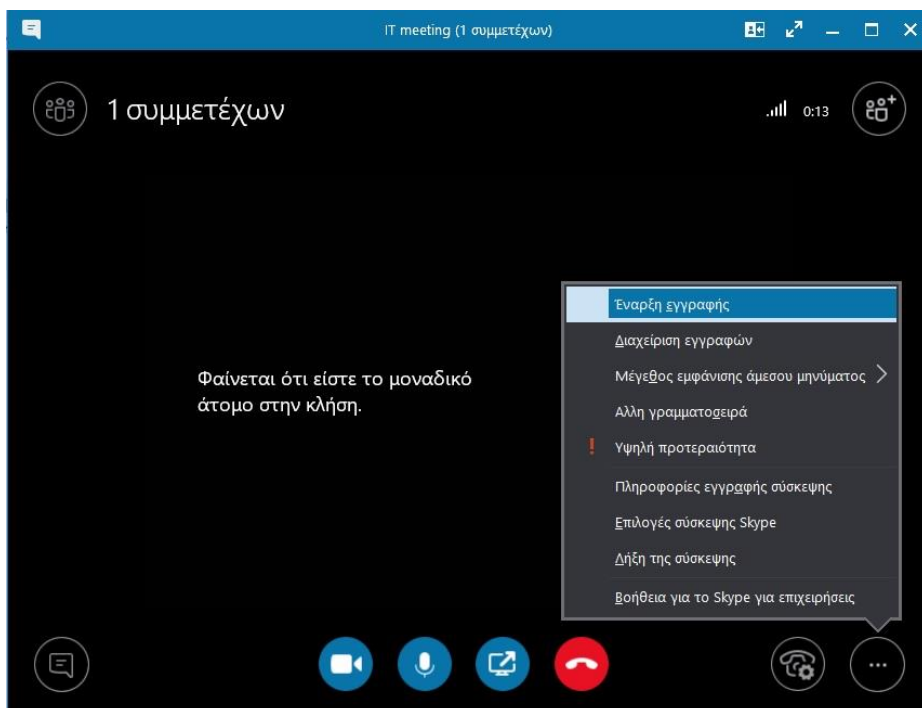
IT meeting (1 συμμετέχων)

1 συμμετέχων

0:13

Φαίνεται ότι είστε το μοναδικό άτομο στην κλήση.

Έναρξη εγγραφής
Διαχείριση εγγραφών
Μέγεθος εμφάνισης άμεσου μηνύματος
Άλλη γραμματοσειρά
! Υψηλή προτεραιότητα
Πληροφορίες εγγραφής σύσκεψης
Επιλογές σύσκεψης Skype
Λήξη της σύσκεψης
Βοήθεια για το Skype για επιχειρήσεις